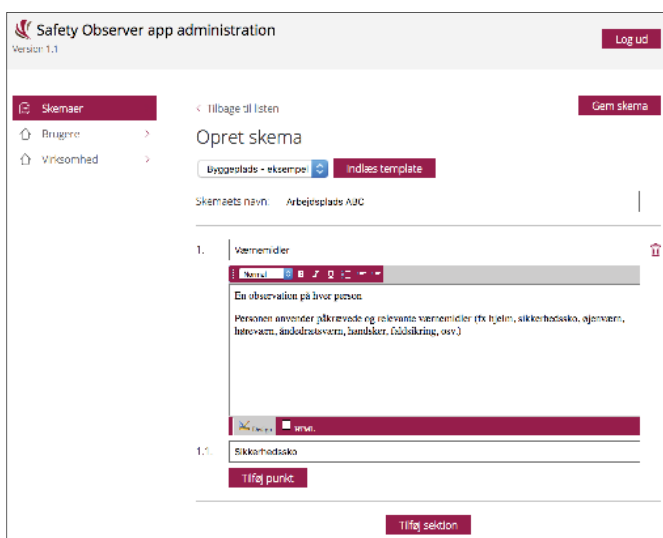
Safety Observer app administration
Version 1.1

Log ud

Skemaer
Brugere
Virksomhed

< Tilbage til listen

Gem skema

Opret skema

Byggeplads - eksempel

Indlæs template

Skemaets navn: Arbejdsplads ABC

1. Værnemidler

Normal B I U

En observation på hver person

Personen anvender påkrævede og relevante værnemidler (fx hjelm, sikkerhedssko, øjenværn, høreværn, åndedrætsværn, handsker, faldsikring, osv.)

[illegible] HTML

1.1. Sikkerhedssko

Tilføj punkt

Tilføj sektion